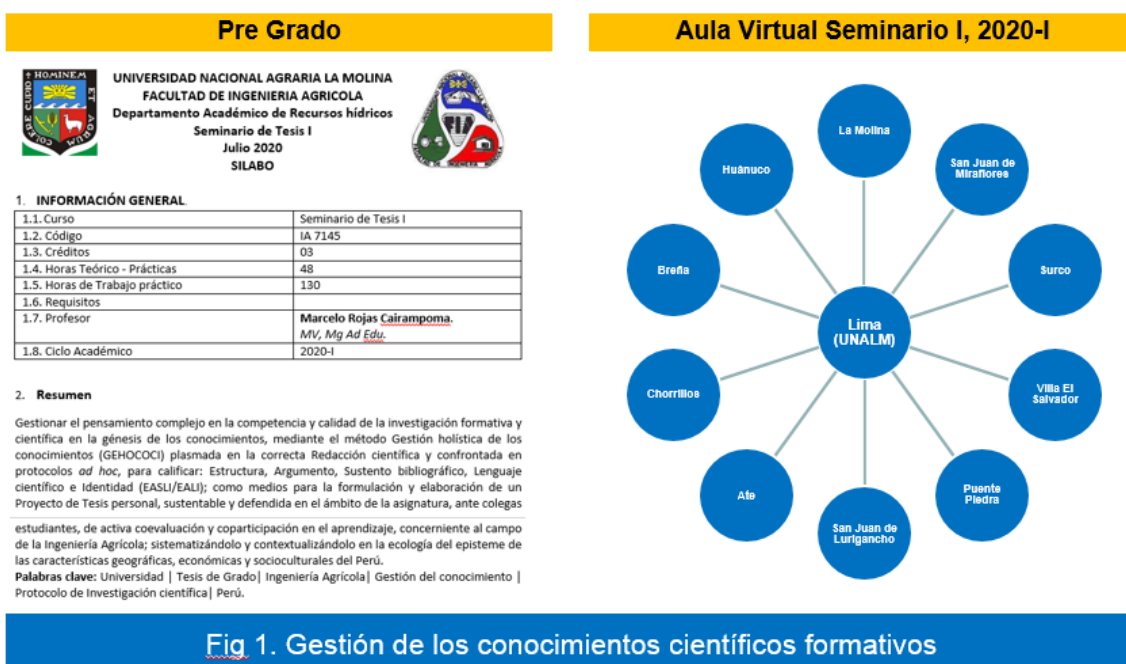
Pre Grado

Aula Virtual Seminario I, 2020-I

HOMINEM ET AGRUM COLERE CULTO

UNIVERSIDAD NACIONAL AGRARIA LA MOLINA
FACULTAD DE INGENIERIA AGRICOLA
Departamento Académico de Recursos hídricos
Seminario de Tesis I
Julio 2020
SILABO

FIA

1. INFORMACIÓN GENERAL.

| 1.1. Curso | Seminario de Tesis I |
|---|---|
| 1.2. Código | IA 7145 |
| 1.3. Créditos | 03 |
| 1.4. Horas Teórico - Prácticas | 48 |
| 1.5. Horas de Trabajo práctico | 130 |
| 1.6. Requisitos | |
| 1.7. Profesor | Marcelo Rojas Cairampoma. MV, Mg Ad Edu. |
| 1.8. Ciclo Académico | 2020-I |

2. Resumen

Gestionar el pensamiento complejo en la competencia y calidad de la investigación formativa y científica en la génesis de los conocimientos, mediante el método Gestión holística de los conocimientos (GEHOCOCI) plasmada en la correcta Redacción científica y confrontada en protocolos ad hoc, para calificar: Estructura, Argumento, Sustento bibliográfico, Lenguaje científico e Identidad (EASLI/EALI); como medios para la formulación y elaboración de un Proyecto de Tesis personal, sustentable y defendida en el ámbito de la asignatura, ante colegas

estudiantes, de activa coevaluación y coparticipación en el aprendizaje, concerniente al campo de la Ingeniería Agrícola; sistematizándolo y contextualizándolo en la ecología del episteme de las características geográficas, económicas y socioculturales del Perú.
Palabras clave: Universidad | Tesis de Grado| Ingeniería Agrícola| Gestión del conocimiento | Protocolo de Investigación científica| Perú.

La Molina
San Juan de Miraflores
Huánuco
Surco
Breña
Lima (UNALM)
Villa El Salvador
Chorrillos
Puente Piedra
Ate
San Juan de Lurigancho

Fig 1. Gestión de los conocimientos científicos formativos